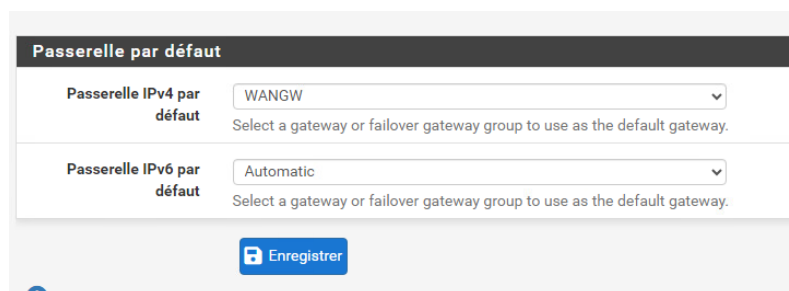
Passerelle par défaut

Passerelle IPv4 par défaut
WANGW
Select a gateway or failover gateway group to use as the default gateway.

Passerelle IPv6 par défaut
Automatic
Select a gateway or failover gateway group to use as the default gateway.

Enregistrer